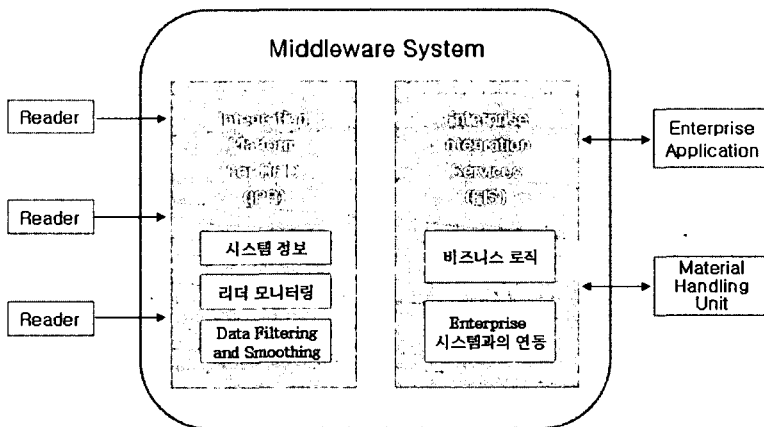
Middleware System

Reader

Reader

Reader

Integration Platform for RFID (IPR)

시스템 정보

리더 모니터링

Data Filtering and Smoothing

Enterprise Integration Services (EIS)

비즈니스 로직

Enterprise 시스템과의 연동

Enterprise Application

Material Handling Unit